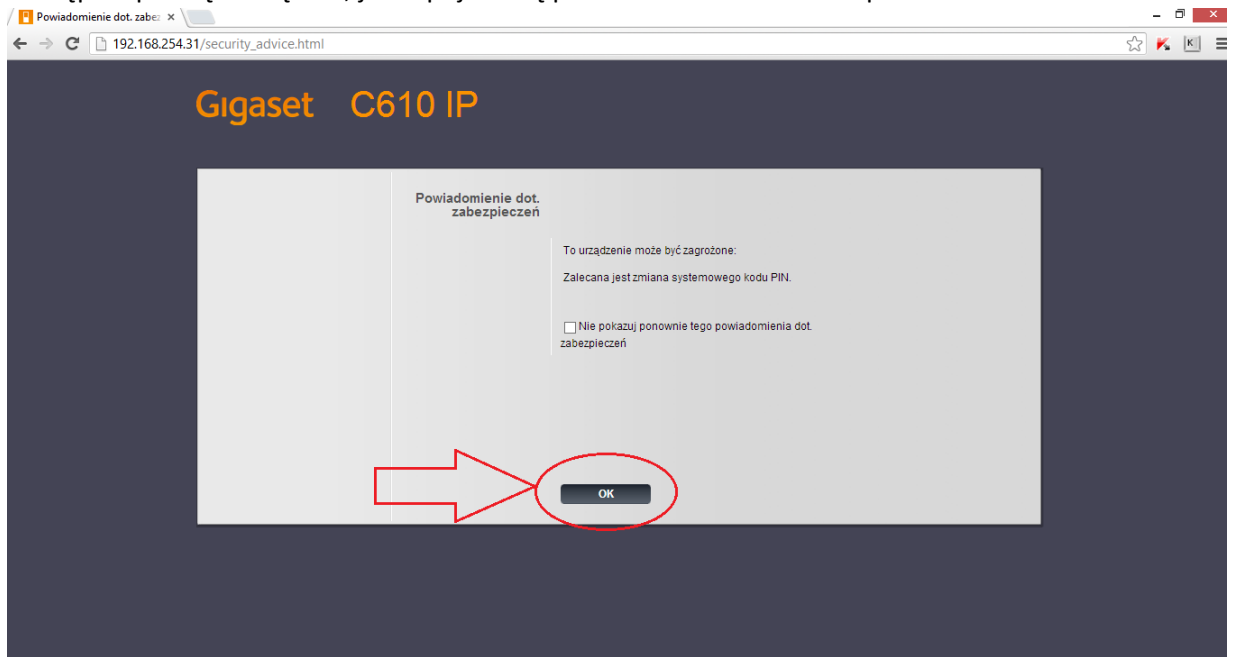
Powiadomienie dot. zabez ×

192.168.254.31/security_advice.html

Gigaset C610 IP

Powiadomienie dot. zabezpieczeń

To urządzenie może być zagrożone:

Zalecana jest zmiana systemowego kodu PIN.

Nie pokazuj ponownie tego powiadomienia dot. zabezpieczeń

OK